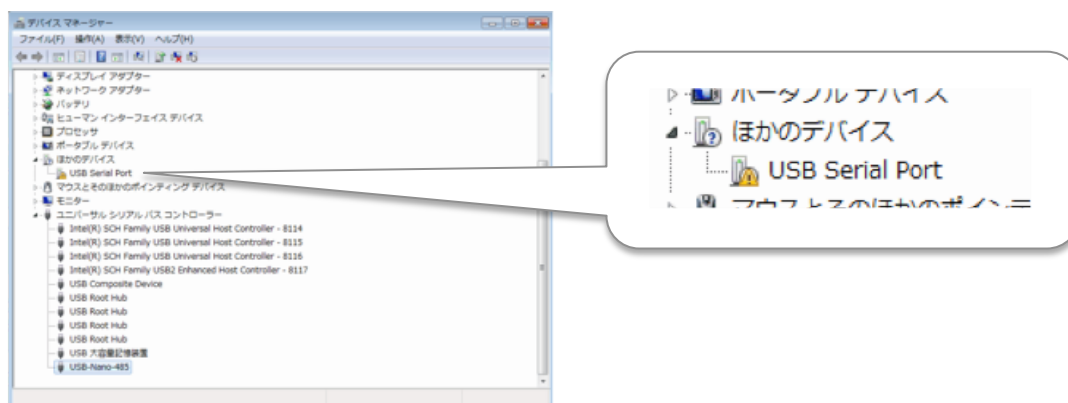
デバイス マネージャー
ファイル(F) 操作(A) 表示(V) ヘルプ(H)
ディスプレイ アダプター
ネットワーク アダプター
バッテリ
ヒューマン インターフェイス デバイス
プロセッサ
ポータブル デバイス
ほかのデバイス
USB Serial Port
マウスとそのほかのポインティング デバイス
モニター
ユニバーサル シリアル バス コントローラー
Intel(R) 5CH Family USB Universal Host Controller - 8114
Intel(R) 5CH Family USB Universal Host Controller - 8115
Intel(R) 5CH Family USB Universal Host Controller - 8116
Intel(R) 5CH Family USB2 Enhanced Host Controller - 8117
USB Composite Device
USB Root Hub
USB Root Hub
USB Root Hub
USB Root Hub
USB 大容量記憶装置
USB-Nano-485

ポータブル デバイス
ほかのデバイス
USB Serial Port
マウスとそのほかのポインティ